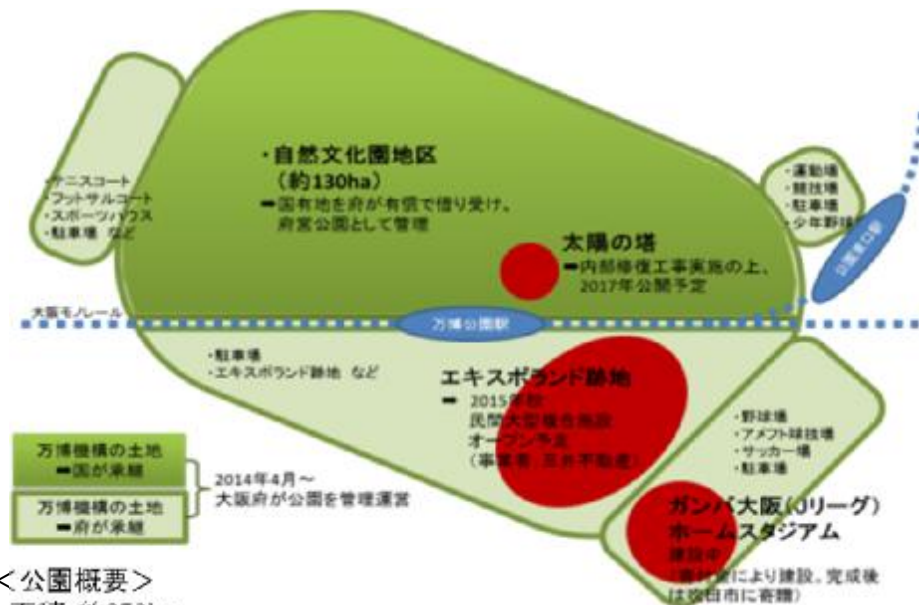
・自然文化園地区
（約130ha）
➡国有地を府が有償で借り受け、府営公園として管理

・テニスコート
・フットサルコート
・スポーツハウス
・駐車場 など

・運動場
・競技場
・駐車場
・少年野球

公園東口駅

太陽の塔
➡内部修復工事実施の上、2017年公開予定

大阪モノレール

万博公園駅

・駐車場
・エキスポランド跡地 など

エキスポランド跡地
➡ 2015年秋
民間大型複合施設
オープン予定
（事業者 三井不動産）

・野球場
・アメフト競技場
・サッカー場
・駐車場

万博機構の土地
➡国が承継

万博機構の土地
➡府が承継

2014年4月～
大阪府が公園を管理運営

ガンバ大阪（Jリーグ）
ホームスタジアム
建設中
（募付金により建設。完成後は吹田市に寄贈）

＜公園概要＞
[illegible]